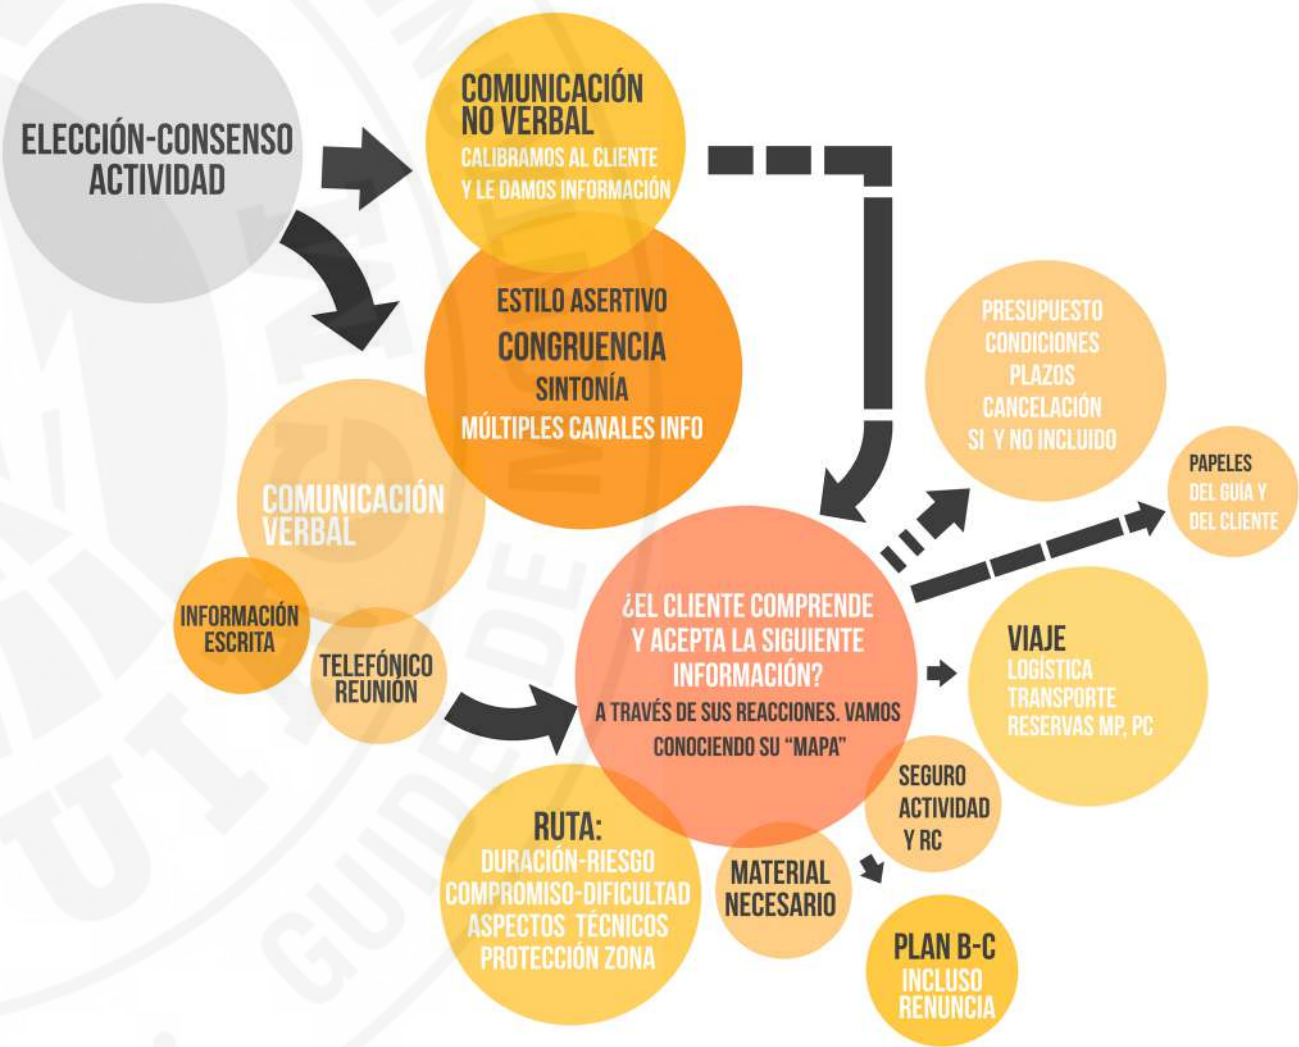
ELECCIÓN-CONSENSO ACTIVIDAD

COMUNICACIÓN NO VERBAL
CALIBRAMOS AL CLIENTE Y LE DAMOS INFORMACIÓN

ESTILO ASERTIVO
CONGRUENCIA
SINTONÍA
MÚLTIPLES CANALES INFO

COMUNICACIÓN VERBAL

INFORMACIÓN ESCRITA

TELEFÓNICO REUNIÓN

PRESUPUESTO
CONDICIONES
PLAZOS
CANCELACIÓN
SI Y NO INCLUIDO

PAPELES DEL GUÍA Y DEL CLIENTE

¿EL CLIENTE COMPRENDE Y ACEPTA LA SIGUIENTE INFORMACIÓN?
A TRAVÉS DE SUS REACCIONES. VAMOS CONOCIENDO SU "MAPA"

VIAJE
LOGÍSTICA
TRANSPORTE
RESERVAS MP, PC

SEGURO ACTIVIDAD Y RC

RUTA:
DURACIÓN-RIESGO
COMPROMISO-DIFICULTAD
ASPECTOS TÉCNICOS
PROTECCIÓN ZONA

MATERIAL NECESARIO

PLAN B-C
INCLUSO RENUNCIA